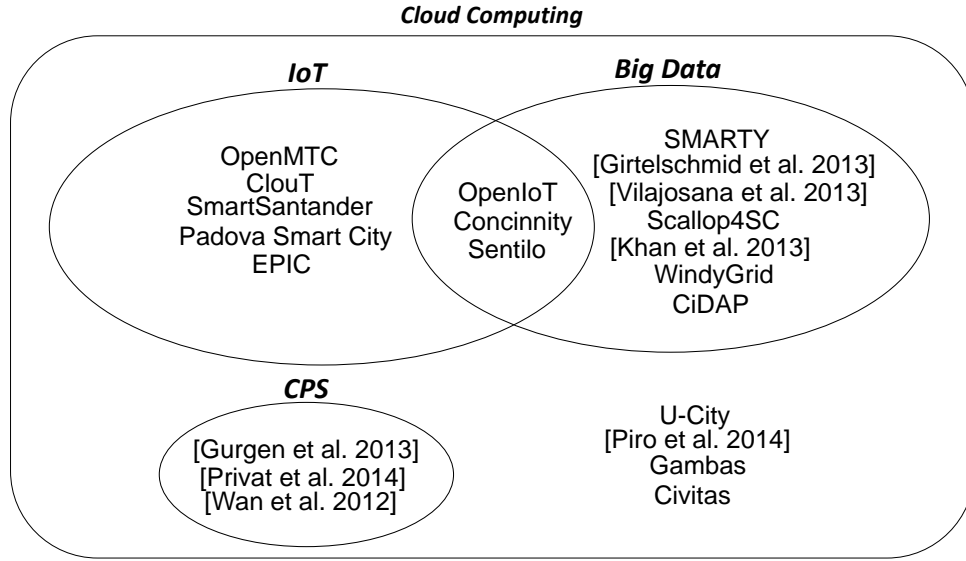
Cloud Computing

IoT

Big Data

OpenMTC
ClouT
SmartSantander
Padova Smart City
EPIC

OpenIoT
Concinnity
Sentilo

SMARTY
[Girtelschmid et al. 2013]
[Vilajosana et al. 2013]
Scallop4SC
[Khan et al. 2013]
WindyGrid
CiDAP

CPS

[Gurgen et al. 2013]
[Privat et al. 2014]
[Wan et al. 2012]

U-City
[Piro et al. 2014]
Gambas
Civitas